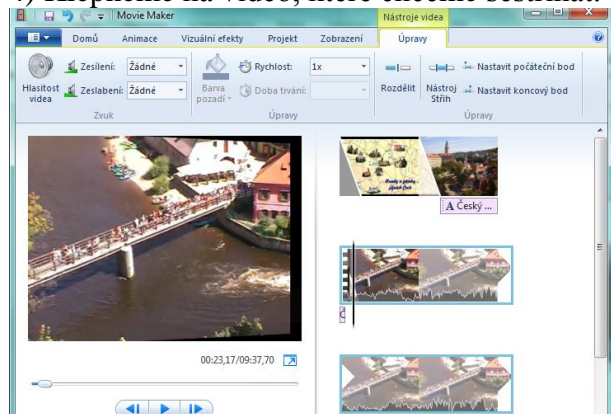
Movie Maker
Nástroje videa
Domů Animace Vizuální efekty Projekt Zobrazení Úpravy
Zesílení: Žádné
Hlasitost videa
Zeslabení: Žádné
Zvuk
Barva pozadí
Rychlost: 1x
Doba trvání:
Úpravy
Rozdělit
Nástroj Střih
Nastavit počáteční bod
Nastavit koncový bod
Úpravy
A Český ...
00:23,17/09:37,70